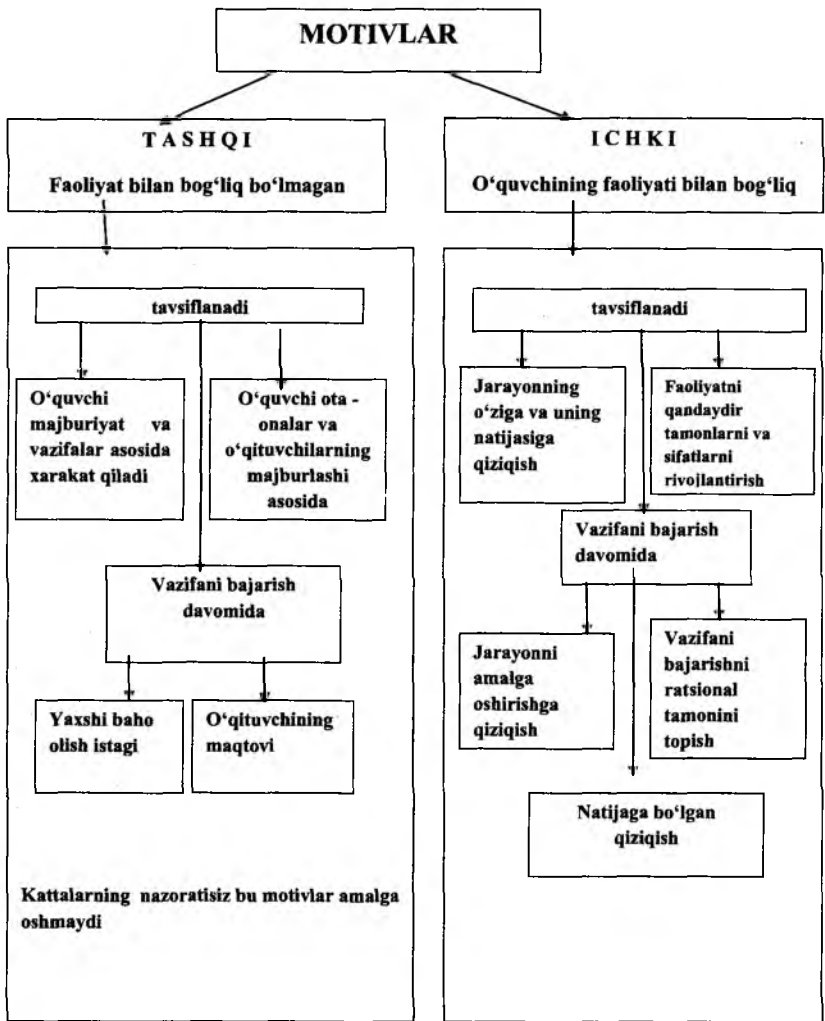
MOTIVLAR

TASHQI

Faoliyat bilan bog‘liq bo‘lmagan

tavsiflanadi

O‘quvchi majburiyat va vazifalar asosida xarakat qiladi

O‘quvchi ota - onalar va o‘qituvchilarning majburlashi asosida

Vazifani bajarish davomida

Yaxshi baho olish istagi

O‘qituvchining maqtovi

Kattalarning nazoratisiz bu motivlar amalga oshmaydi

ICHKI

O‘quvchining faoliyati bilan bog‘liq

tavsiflanadi

Jarayonning o‘ziga va uning natijasiga qiziqish

Faoliyatni qandaydir tamonlarni va sifatlarni rivojlantirish

Vazifani bajarish davomida

Jarayonni amalga oshirishga qiziqish

Vazifani bajarishni ratsional tamonini topish

Natijaga bo‘lgan qiziqish